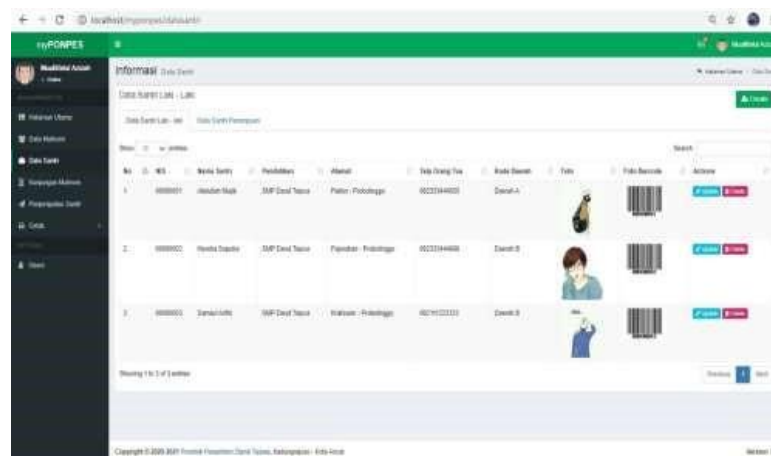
localhost/myponpes/datasantri

myPONPES

Informasi Data Santri

Data Santri Laki - Laki

+ Create

Data Santri Laki - laki | Data Santri Perempuan

Show 10 entries

Search:

| No | NIS | Nama Santri | Pendidikan | Alamat | Telp Orang Tua | Kode Daerah | Foto | Foto Barcode | Actions |
|---|---|---|---|---|---|---|---|---|---|
| 1 | 00000001 | Abdullah Mujib | SMP Darul Taqwa | Paiton - Probolinggo | 082233444555 | Daerah A | | | Update Delete |
| 2 | 00000002 | Hendra Saputra | SMP Darul Taqwa | Pajarakan - Probolinggo | 082233444666 | Daerah B | | | Update Delete |
| 3 | 00000003 | Samsul Arifin | SMP Darul Taqwa | Kraksaan - Probolinggo | 082111222333 | Daerah B | | | Update Delete |

Showing 1 to 3 of 3 entries

Previous 1 Next

Copyright © 2020-2021 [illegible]